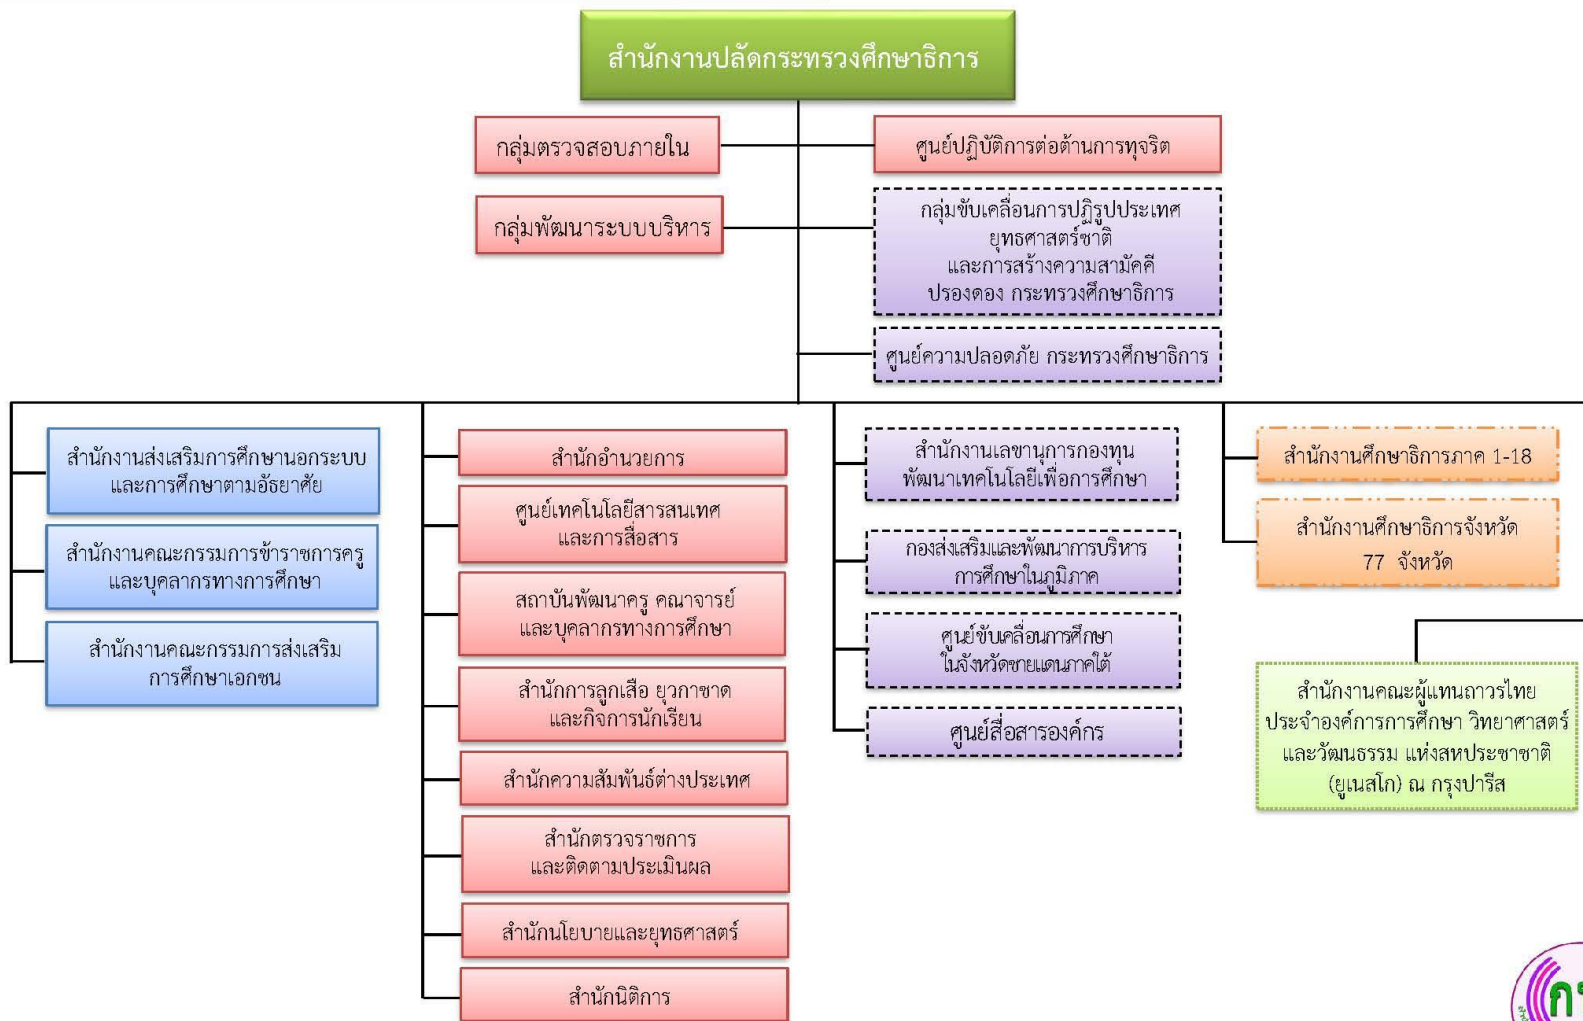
สำนักงานปลัดกระทรวงศึกษาธิการ

กลุ่มตรวจสอบภายใน

ศูนย์ปฏิบัติการต่อต้านการทุจริต

กลุ่มพัฒนาระบบบริหาร

กลุ่มขับเคลื่อนการปฏิรูปประเทศ ยุทธศาสตร์ชาติ และการสร้างความสามัคคีปรองดอง กระทรวงศึกษาธิการ

ศูนย์ความปลอดภัย กระทรวงศึกษาธิการ

สำนักงานส่งเสริมการศึกษานอกระบบและการศึกษาตามอัธยาศัย

สำนักงานคณะกรรมการข้าราชการครูและบุคลากรทางการศึกษา

สำนักงานคณะกรรมการส่งเสริมการศึกษาเอกชน

สำนักอำนวยการ

ศูนย์เทคโนโลยีสารสนเทศและการสื่อสาร

สถาบันพัฒนาครู คณาจารย์และบุคลากรทางการศึกษา

สำนักการลูกเสือ ยุวกาชาดและกิจการนักเรียน

สำนักความสัมพันธ์ต่างประเทศ

สำนักตรวจราชการและติดตามประเมินผล

สำนักนโยบายและยุทธศาสตร์

สำนักนิติการ

สำนักงานเลขานุการกองทุนพัฒนาเทคโนโลยีเพื่อการศึกษา

กองส่งเสริมและพัฒนาการบริหารการศึกษาในภูมิภาค

ศูนย์ขับเคลื่อนการศึกษาในจังหวัดชายแดนภาคใต้

ศูนย์สื่อสารองค์กร

สำนักงานศึกษาธิการภาค 1-18

สำนักงานศึกษาธิการจังหวัด 77 จังหวัด

สำนักงานคณะผู้แทนถาวรไทยประจำองค์การการศึกษา วิทยาศาสตร์และวัฒนธรรม แห่งสหประชาชาติ (ยูเนสโก) ณ กรุงปารีส